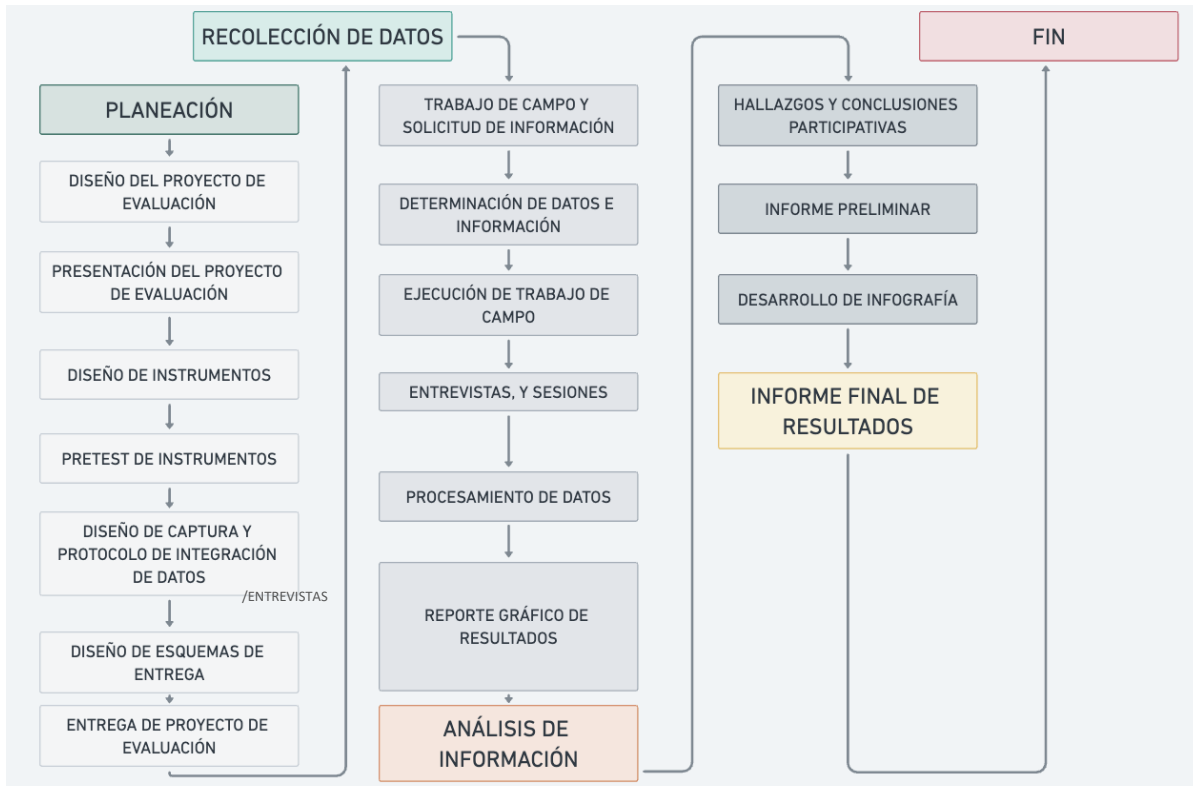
PLANEACIÓN

DISEÑO DEL PROYECTO DE EVALUACIÓN

PRESENTACIÓN DEL PROYECTO DE EVALUACIÓN

DISEÑO DE INSTRUMENTOS

PRETEST DE INSTRUMENTOS

DISEÑO DE CAPTURA Y PROTOCOLO DE INTEGRACIÓN DE DATOS

/ENTREVISTAS

DISEÑO DE ESQUEMAS DE ENTREGA

ENTREGA DE PROYECTO DE EVALUACIÓN

RECOLECCIÓN DE DATOS

TRABAJO DE CAMPO Y SOLICITUD DE INFORMACIÓN

DETERMINACIÓN DE DATOS E INFORMACIÓN

EJECUCIÓN DE TRABAJO DE CAMPO

ENTREVISTAS, Y SESIONES

PROCESAMIENTO DE DATOS

REPORTE GRÁFICO DE RESULTADOS

ANÁLISIS DE INFORMACIÓN

HALLAZGOS Y CONCLUSIONES PARTICIPATIVAS

INFORME PRELIMINAR

DESARROLLO DE INFOGRAFÍA

INFORME FINAL DE RESULTADOS

FIN